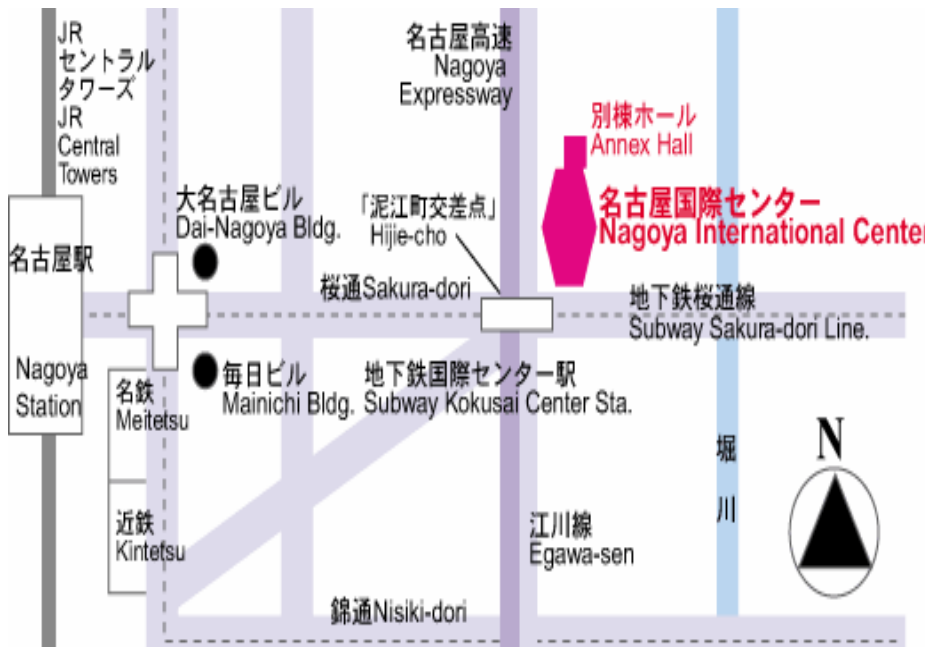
JR
セントラル
タワーズ
JR
Central
Towers

名古屋高速
Nagoya
Expressway

別棟ホール
Annex Hall

名古屋国際センター
Nagoya International Center

大名古屋ビル
Dai-Nagoya Bldg.

「泥江町交差点」
Hijie-cho

名古屋駅

Nagoya
Station

桜通Sakura-dori

地下鉄桜通線
Subway Sakura-dori Line.

毎日ビル
Mainichi Bldg.

地下鉄国際センター駅
Subway Kokusai Center Sta.

名鉄
Meitetsu

堀
川

N

近鉄
Kintetsu

江川線
Egawa-sen

錦通Nisiki-dori